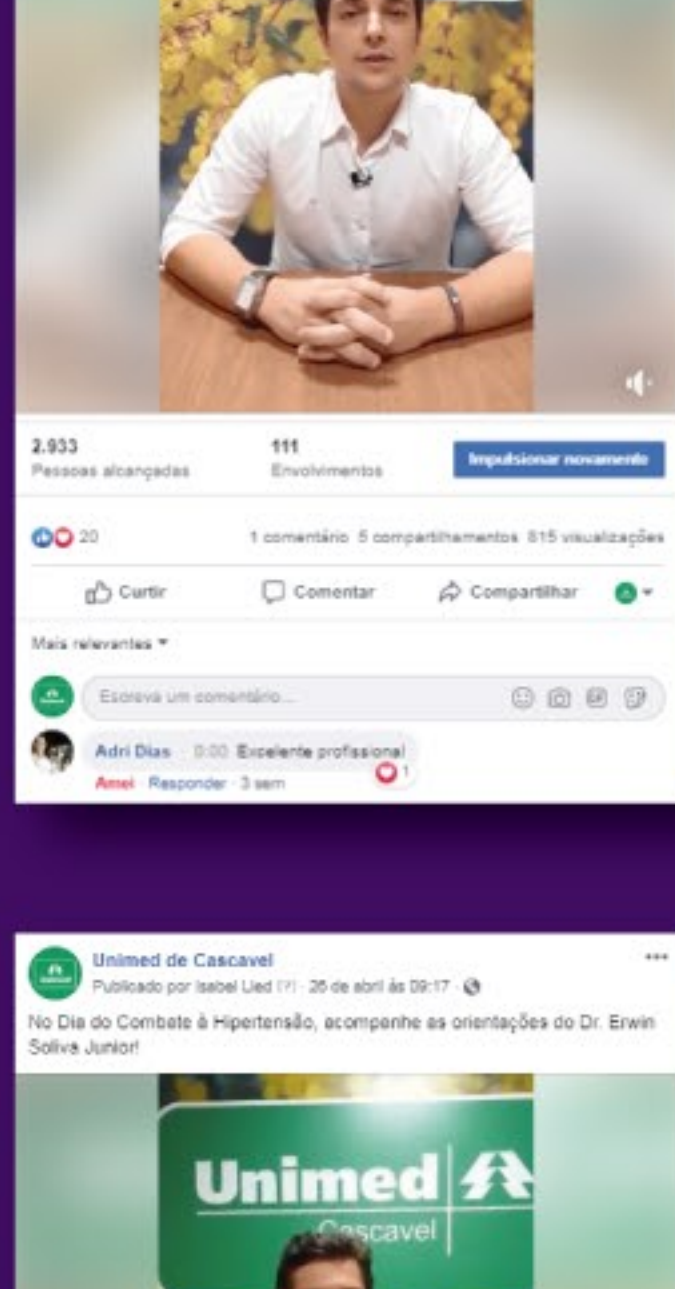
2.933
Pessoas alcançadas

111
Envolvimentos

Impulsionar novamente

20

1 comentário 5 compartilhamentos 815 visualizações

Curtir

Comentar

Compartilhar

Mais relevantes

Escreva um comentário...

Adri Dias 0:00 Excelente profissional

1

Amei · Responder · 3 sem

Unimed de Cascavel
Publicado por Isabel Lied [?] · 26 de abril às 09:17

No Dia do Combate à Hipertensão, acompanhe as orientações do Dr. Erwin Soliva Junior!

Unimed
Cascavel